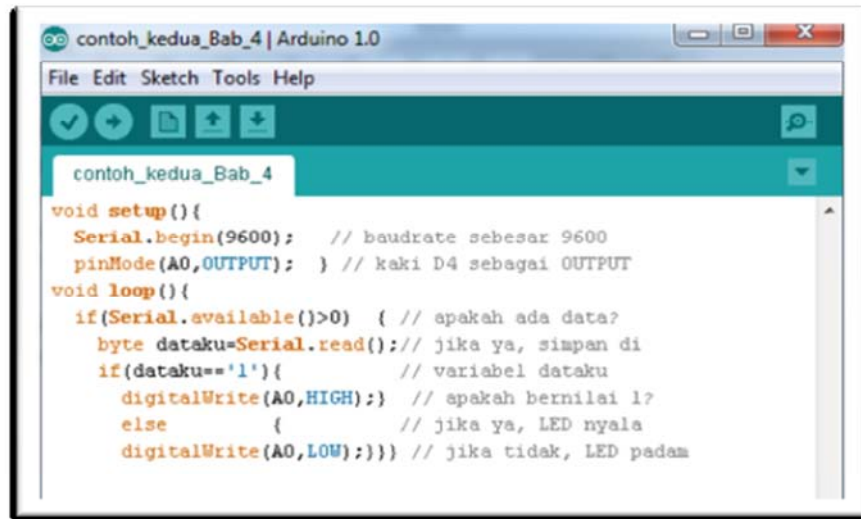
contoh_kedua_Bab_4 | Arduino 1.0

File Edit Sketch Tools Help

contoh_kedua_Bab_4

void setup(){
  Serial.begin(9600);    // baudrate sebesar 9600
  pinMode(A0,OUTPUT);   } // kaki D4 sebagai OUTPUT
void loop(){
  if(Serial.available()>0)  { // apakah ada data?
    byte dataku=Serial.read();// jika ya, simpan di
    if(dataku=='1'){           // variabel dataku
      digitalWrite(A0,HIGH);}  // apakah bernilai 1?
      else          {          // jika ya, LED nyala
      digitalWrite(A0,LOW);}}} // jika tidak, LED padam